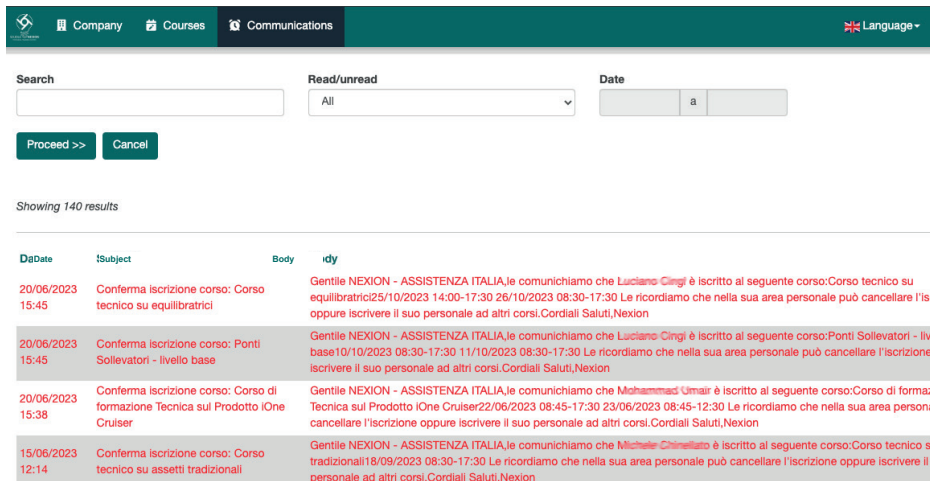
Company Courses Communications Language

Search

Read/unread
All

Date
a

Proceed >> Cancel

Showing 140 results

| Date | Subject | Body |
|---|---|---|
| 20/06/2023 15:45 | Conferma iscrizione corso: Corso tecnico su equilibratrici | Gentile NEXION - ASSISTENZA ITALIA,le comunichiamo che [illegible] è iscritto al seguente corso:Corso tecnico su equilibratrici25/10/2023 14:00-17:30 26/10/2023 08:30-17:30 Le ricordiamo che nella sua area personale può cancellare l'iscrizione oppure iscrivere il suo personale ad altri corsi.Cordiali Saluti,Nexion |
| 20/06/2023 15:45 | Conferma iscrizione corso: Ponti Sollevatori - livello base | Gentile NEXION - ASSISTENZA ITALIA,le comunichiamo che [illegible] è iscritto al seguente corso:Ponti Sollevatori - liv base10/10/2023 08:30-17:30 11/10/2023 08:30-17:30 Le ricordiamo che nella sua area personale può cancellare l'iscrizione iscrivere il suo personale ad altri corsi.Cordiali Saluti,Nexion |
| 20/06/2023 15:38 | Conferma iscrizione corso: Corso di formazione Tecnica sul Prodotto iOne Cruiser | Gentile NEXION - ASSISTENZA ITALIA,le comunichiamo che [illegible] è iscritto al seguente corso:Corso di formaz Tecnica sul Prodotto iOne Cruiser22/06/2023 08:45-17:30 23/06/2023 08:45-12:30 Le ricordiamo che nella sua area persona cancellare l'iscrizione oppure iscrivere il suo personale ad altri corsi.Cordiali Saluti,Nexion |
| 15/06/2023 12:14 | Conferma iscrizione corso: Corso tecnico su assetti tradizionali | Gentile NEXION - ASSISTENZA ITALIA,le comunichiamo che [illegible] è iscritto al seguente corso:Corso tecnico s tradizionali18/09/2023 08:30-17:30 Le ricordiamo che nella sua area personale può cancellare l'iscrizione oppure iscrivere il personale ad altri corsi.Cordiali Saluti,Nexion |